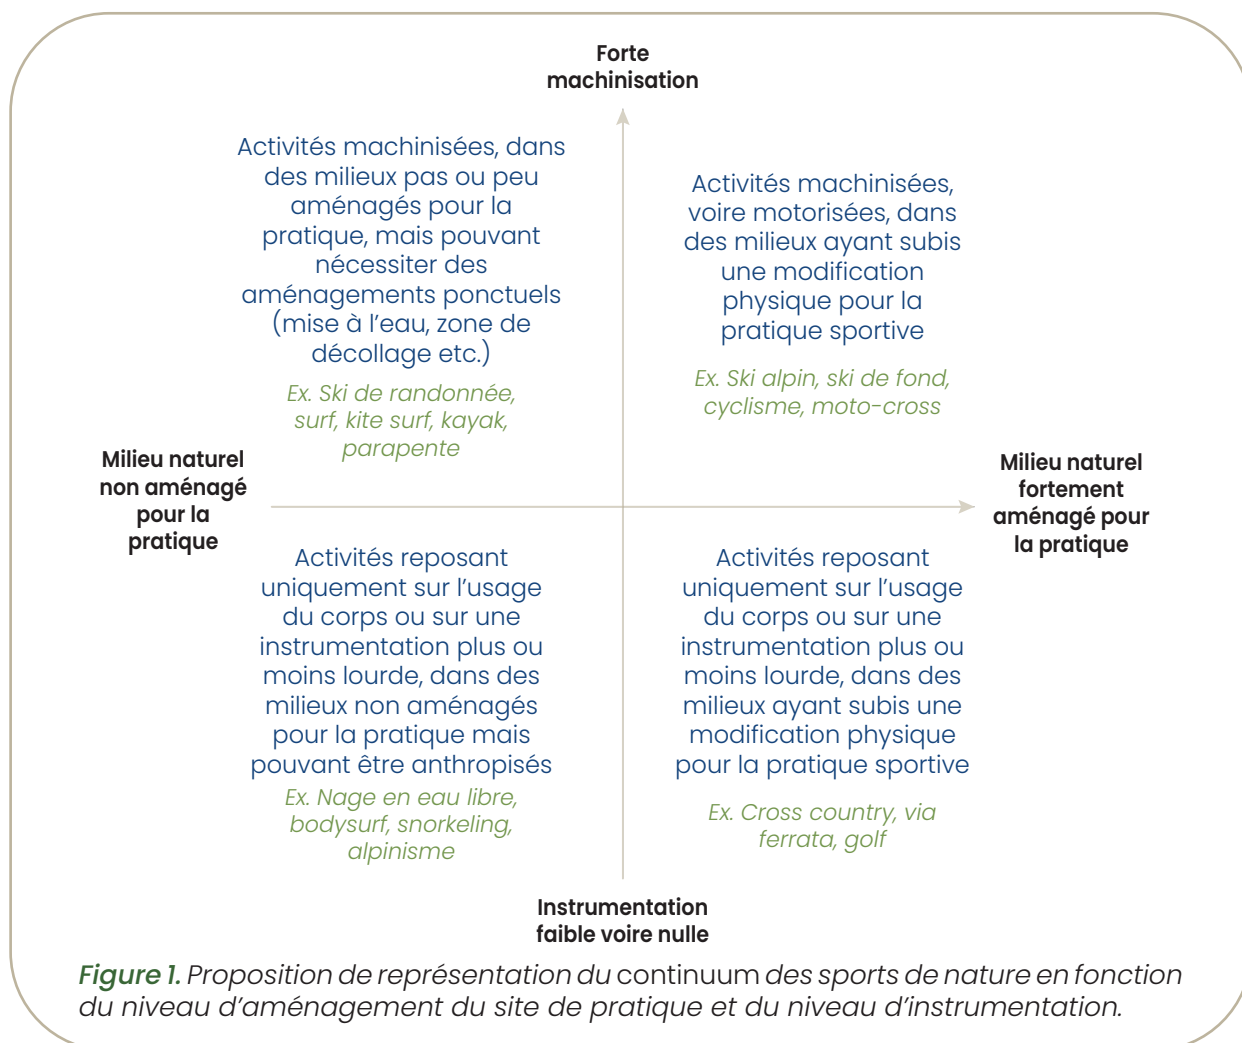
Forte machinisation

Activités machinisées, dans des milieux pas ou peu aménagés pour la pratique, mais pouvant nécessiter des aménagements ponctuels (mise à l'eau, zone de décollage etc.)

Ex. Ski de randonnée, surf, kite surf, kayak, parapente

Activités machinisées, voire motorisées, dans des milieux ayant subis une modification physique pour la pratique sportive

Ex. Ski alpin, ski de fond, cyclisme, moto-cross

Milieu naturel non aménagé pour la pratique

Milieu naturel fortement aménagé pour la pratique

Activités reposant uniquement sur l'usage du corps ou sur une instrumentation plus ou moins lourde, dans des milieux non aménagés pour la pratique mais pouvant être anthropisés

Ex. Nage en eau libre, bodysurf, snorkeling, alpinisme

Activités reposant uniquement sur l'usage du corps ou sur une instrumentation plus ou moins lourde, dans des milieux ayant subis une modification physique pour la pratique sportive

Ex. Cross country, via ferrata, golf

Instrumentation faible voire nulle

Figure 1. Proposition de représentation du continuum des sports de nature en fonction du niveau d'aménagement du site de pratique et du niveau d'instrumentation.